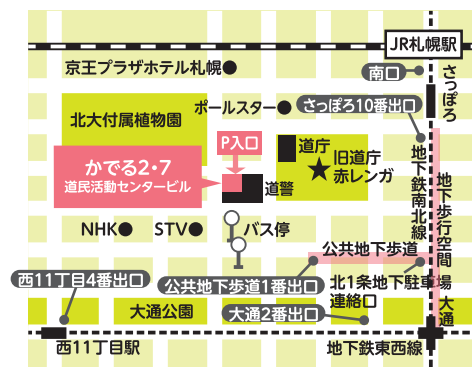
JR札幌駅

京王プラザホテル札幌

南口

さっぽろ

北大付属植物園

ポールスター

さっぽろ10番出口

P入口

道庁

旧道庁赤レンガ

かでる2・7
道民活動センタービル

道警

地下鉄南北線

地下歩行空間

NHK

STV

バス停

公共地下歩道

西11丁目4番出口

公共地下歩道1番出口

北1条地下駐車場連絡口

大通公園

大通2番出口

大通

西11丁目駅

地下鉄東西線